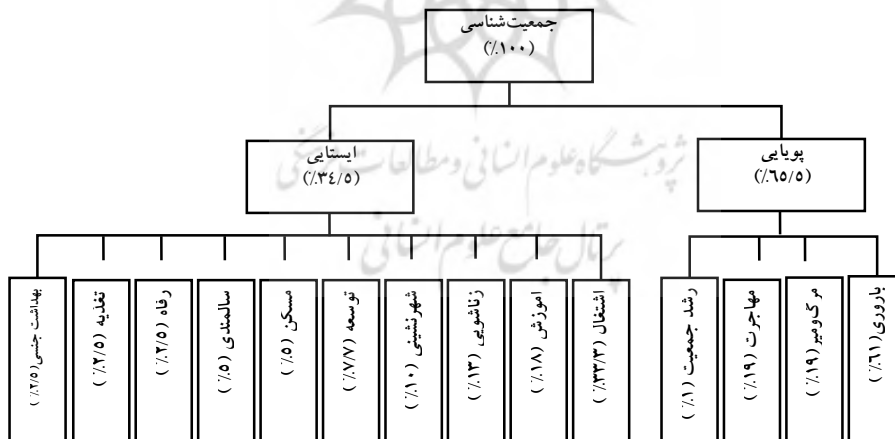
جمعیت‌شناسی
(٪۱۰۰)

پویایی
(٪۶۵/۵)

ایستایی
(٪۳۴/۵)

باروری (٪۶۱)

مرگ‌ومیر (٪۱۹)

مهاجرت (٪۱۹)

رشد جمعیت (٪۱)

اشتغال (٪۳۳/۳)

آموزش (٪۱۸)

زناشویی (٪۱۳)

شهرنشینی (٪۱۰)

توسعه (٪۷/۷)

مسکن (٪۵)

سالمندی (٪۵)

رفاه (٪۲/۵)

تغذیه (٪۲/۵)

بهداشت جنسی (٪۲/۵)

پژوهشگاه علوم انسانی و مطالعات فرهنگی
پرتال جامع علوم انسانی